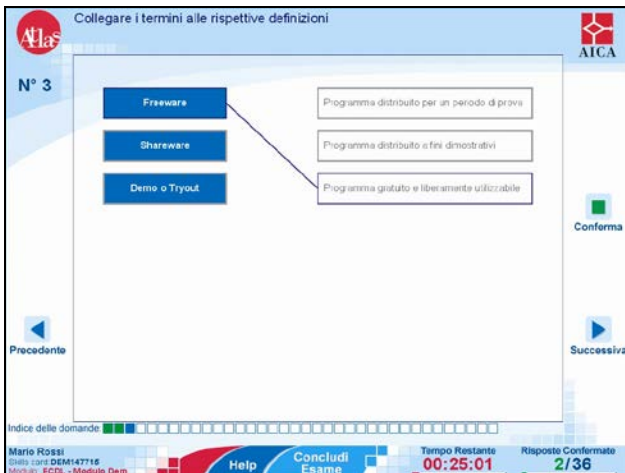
AtlaS

Collegare i termini alle rispettive definizioni

AICA

N° 3

Freeware

Shareware

Demo o Tryout

Programma distribuito per un periodo di prova

Programma distribuito a fini dimostrativi

Programma gratuito e liberamente utilizzabile

Conferma

Precedente

Successiva

Indice delle domande

Mario Rossi
Skills card DEM147716
Modulo: ECDL - Modulo Dem

Help

Concludi Esame

Tempo Restante
00:25:01

Risposte Confermate
2/36